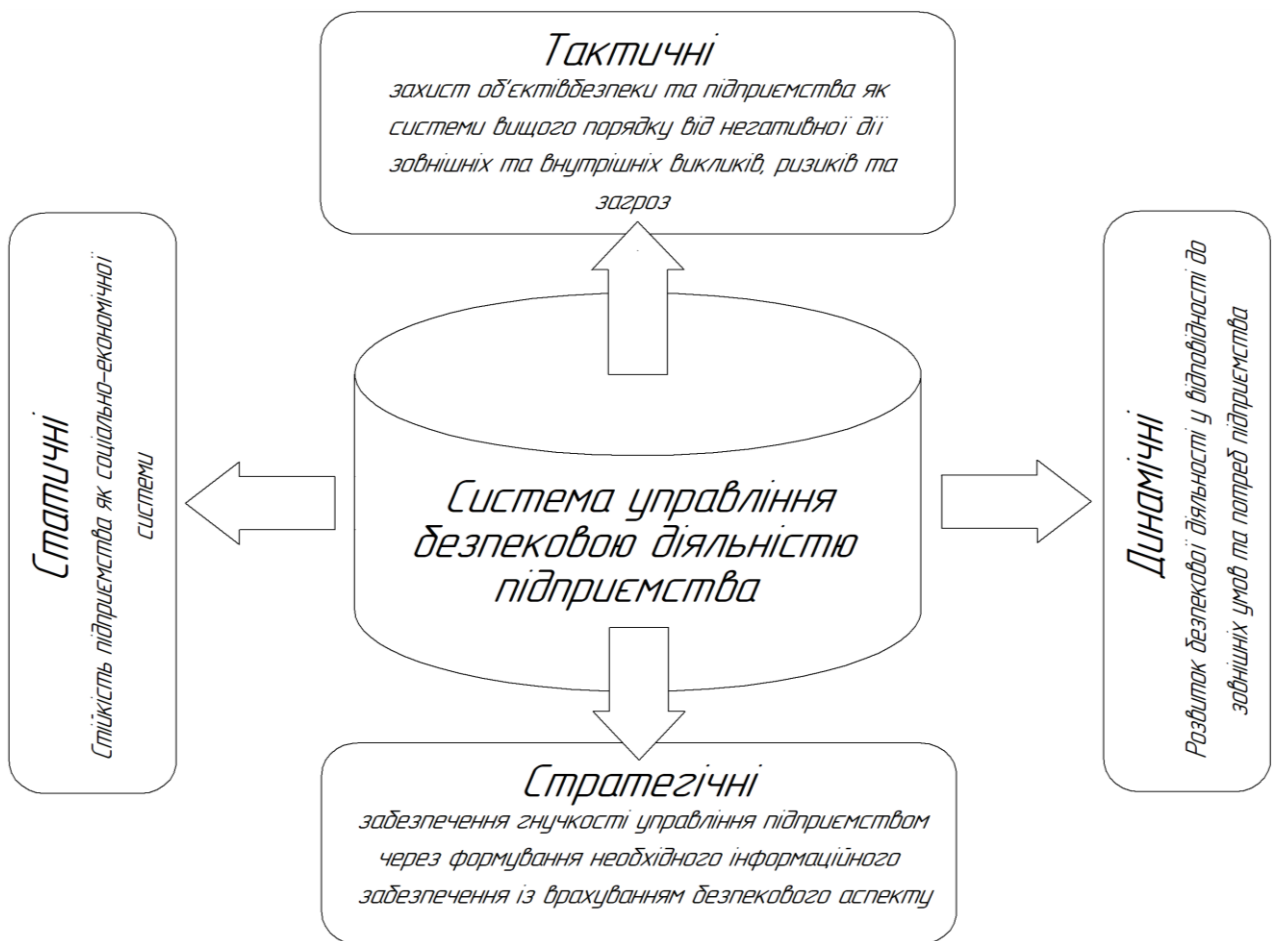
Тактичні
захист об'єктівбезпеки та підприємства як системи вищого порядку від негативної дії зовнішніх та внутрішніх викликів, ризиків та загроз

Статичні
Стійкість підприємства як соціально-економічної системи

Система управління безпековою діяльністю підприємства

Динамічні
Розвиток безпекової діяльності у відповідності до зовнішніх умов та потреб підприємства

Стратегічні
забезпечення гнучкості управління підприємством через формування необхідного інформаційного забезпечення із врахуванням безпекового аспекту